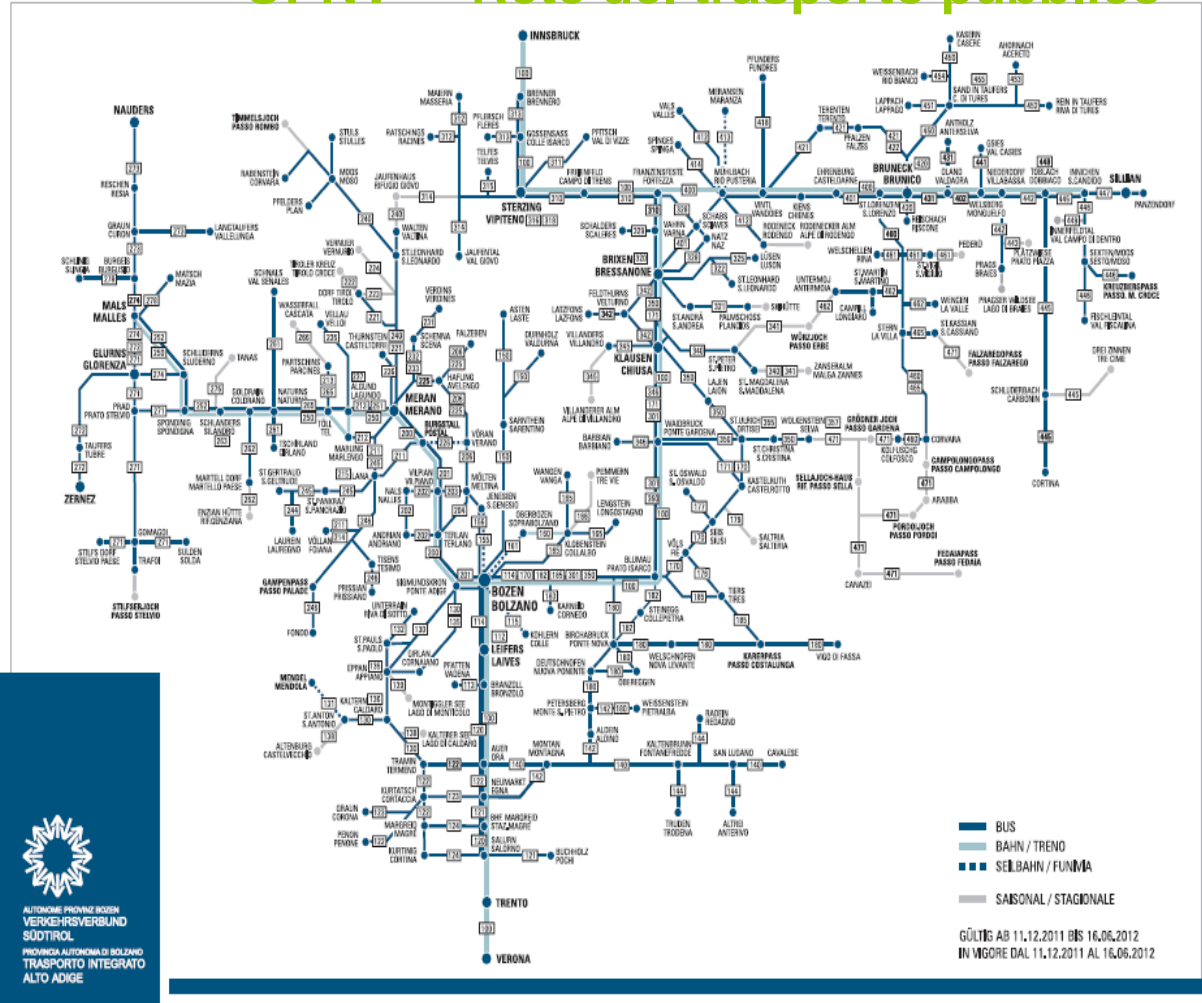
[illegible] – Rete dei trasporto pubblico

INNSBRUCK
NAUDERS
TIMMELSJOCH PASSO ROMBO
RESCHEN RESIA
GRAUN CURON
LANGTAUFERS VALLELUNGA
SCHLINIG SLINGIA
BURGEIS BURGUSIO
MATSCH MAZIA
MALS MALLES
GLURNS GLORENZA
SCHLUDERNS SLUDERNO
LAAS LASA
PRAD PRATO STELVIO
SPONDINIG SPONDIGNA
SCHLANDERS SILANDRO
GOLDRAIN COLDRANO
TAUFERS TUBRE
ZERNEZ
STILFS DORF STELVIO PAESE
GOMAGOI
TRAFOI
SULDEN SOLDA
STILFSERJOCH PASSO STELVIO
MARTELL DORF MARTELLO PAESE
ENZIAN HÜTTE RIF.GENZIANA
LAUREIN LAUREGNO
ST.GERTRAUD S.GELTRUDE
ST.PANKRAZ S.PANCRAZIO
VÖLLAN VOLLANA
GAMPENPASS PASSO PALADE
FONDO
PFELDERS PLAN
RABENSTEIN CORVARA
MOOS MOSO
STULS STULLES
RATSCHINGS RACINES
MAREIT MASSERIA
JAUFENHAUS RIFUGIO GIOVO
WALTEN VALTINA
ST.LEONHARD S.LEONARDO
JAUFENTAL VAL GIOVO
VERNUER VERNURIO
TIROLER KREUZ CROCE TIROLO
DORF TIROL TIROLO
SCHNALS VAL SENALES
WASSERFALL CASCATA
VELLAU VELLOI
PARTSCHINS PARCINES
NATURNS NATURNO
TÖLL TEL
THURNSTEIN CASTEL TORRE
VERDINS VERDINES
SCHENNA SCENA
FALZEBEN
HAFLING AVELENGO
ALGUND LAGUNDO
MERAN MERANO
MARLING MARLENGO
TSCHERMS CERMES
LANA
BURGSTALL POSTAL
VÖRAN VERANO
VILPIAN VILPIANO
NALS NALLES
ANDRIAN ANDRIANO
TERLAN TERLANO
TISENS TESIMO
PRISSIAN PRISSIANO
SIGMUNDSKRON PONTE ADIGE
UNTERRAIN RIVA DI SOTTO
ST.PAULS S.PAOLO
GIRLAN CORNAIANO
EPPAN APPIANO
MENDEL MENDOLA
KALTERN CALDARO
ST.ANTON S.ANTONIO
ALTENBURG CASTELVECCHIO
MONTIGGLER SEE LAGO DI MONTICOLO
KALTERER SEE LAGO DI CALDARO
PFATTEN VADENA
BRANZOLL BRONZOLO
TRAMIN TERMENO
KURTATSCH CORTACCIA
GRAUN CORONA
PENON PENONE
MARGREID MAGRÈ
KURTINIG CORTINA
BHF MARGREID STAZ.MAGRÈ
SALURN SALORNO
BUCHHOLZ POCHI
AUER ORA
NEUMARKT EGNA
MONTAN MONTAGNA
TRENTO
VERONA
LEIFERS LAIVES
BOZEN BOLZANO
KARNEID CORNEDO
KOHLERN COLLE
MÖLTEN MELTINA
JENESIEN S.GENESIO
SARNTHEIN SARENTINO
ASTEN LASTE
DURNHOLZ VALDURNA
WANGEN VANGA
PEMMERN TRE VIE
OBERBOZEN SOPRABOLZANO
LENGSTEIN LONGOSTAGNO
KLOBENSTEIN COLLALBO
BLUMAU PRATO ISARCO
VÖLS FIÈ
TIERS TIRES
STEINEGG COLLEPIETRA
BIRCHABRUCK PONTE NOVA
WELSCHNOFEN NOVA LEVANTE
KARERPASS PASSO COSTALUNGA
VIGO DI FASSA
DEUTSCHNOFEN NUOVA PONENTE
OBEREGGEN
PETERSBERG MONTE S.PIETRO
WEISSENSTEIN PIETRALBA
ALDEIN ALDINO
RADEIN REDAGNO
KALTENBRUNN FONTANEFREDDE
SAN LUGANO
CAVALESE
TRUDEN TRODENA
ALTREI ANTERIVO
BARBIAN BARBIANO
WAIDBRUCK PONTE GARDENA
VILLANDERS VILLANDRO
VILLANDERER ALM ALPE DI VILLANDRO
KLAUSEN CHIUSA
LAJEN LAION
ST.PETER S.PIETRO
ST.MAGDALENA S.MADDALENA
ZANSERALM MALGA ZANNES
ST.OSWALD S.OSVALDO
KASTELRUTH CASTELROTTO
SEIS SIUSI
SALTRIA SALTERIA
ST.ULRICH ORTISEI
ST.CHRISTINA S.CRISTINA
WOLKENSTEIN SELVA
GRÖDNER JOCH PASSO GARDENA
SELLAJOCH-HAUS RIF. PASSO SELLA
PORDOIJOCH PASSO PORDOI
FEDAIAPASS PASSO FEDAIA
CANAZEI
ARABBA
CAMPOLONGOPASS PASSO CAMPOLONGO
KOLFUSCHG COLFOSCO
CORVARA
LATZFONS LAZFONS
FELDTHURNS VELTURNO
ST.ANDRÄ S.ANDREA
PALMSCHOSS PLANCIOS
WÜRZJOCH PASSO ERBE
BRIXEN BRESSANONE
SCHALDERS SCALERES
VAHRN VARNA
SCHABS SCIAVES
NATZ NAZ
LÜSEN LUSON
ST.LEONHARD S.LEONARDO
SKIHÜTTE
TELFES TELVES
PFLERSCH FLERES
BRENNER BRENNERO
GOSSENSASS COLLE ISARCO
PFITSCH VAL DI VIZZE
FREIENFELD CAMPO DI TRENS
STERZING VIPITENO
FRANZENSFESTE FORTEZZA
SPINGES SPINGA
VALS VALLES
MERANSEN MARANZA
MÜHLBACH RIO PUSTERIA
VINTL VANDOIES
KIENS CHIENES
RODENECK RODENGO
RODENECKER ALM ALPE DI RODENGO
PFUNDERS FUNDRES
TERENTEN TERENTO
EHRENBURG CASTELDARNE
PFALZEN FALZES
ST.LORENZEN S.LORENZO
REISCHACH RISCONE
BRUNECK BRUNICO
OLANG VALDAORA
WELSBERG MONGUELFO
NIEDERDORF VILLABASSA
GSIES VAL CASIES
TOBLACH DOBBIACO
INNICHEN S.CANDIDO
SILLIAN
PANZENDORF
ANTHOLZ ANTERSELVA
LAPPACH LAPPAGO
WEISSENBACH RIO BIANCO
SAND IN TAUFERS C. DI TURES
KASERN CASERE
AHORNACH ACERETO
REIN IN TAUFERS RIVA DI TURES
WELSCHELLEN RINA
ST.MARTIN S.MARTINO
ST.VIGIL S.VIGILIO
PEDERÜ
UNTERMOJ ANTERMOIA
CAMPILL LONGIARÙ
WENGEN LA VALLE
PRAGSER WILDSEE LAGO DI BRAIES
PRAGS BRAIES
PLÄTZWIESE PRATO PIAZZA
INNERFELDTAL VAL CAMPO DI DENTRO
SEXTEN/MOOS SESTO/MOSO
KREUZBERGPASS PASSO M. CROCE
FISCHLEINTAL VAL FISCALINA
STERN LA VILLA
ST.KASSIAN S.CASSIANO
FALZAREGOPASS PASSO FALZAREGO
DREI ZINNEN TRE CIME
SCHLUDERBACH CARBONIN
CORTINA

BUS
BAHN / TRENO
SEILBAHN / FUNIVIA
SAISONAL / STAGIONALE

GÜLTIG AB 11.12.2011 BIS 16.06.2012
IN VIGORE DAL 11.12.2011 AL 16.06.2012

AUTONOME PROVINZ BOZEN
VERKEHRSVERBUND SÜDTIROL
PROVINCIA AUTONOMA DI BOLZANO
TRASPORTO INTEGRATO ALTO ADIGE